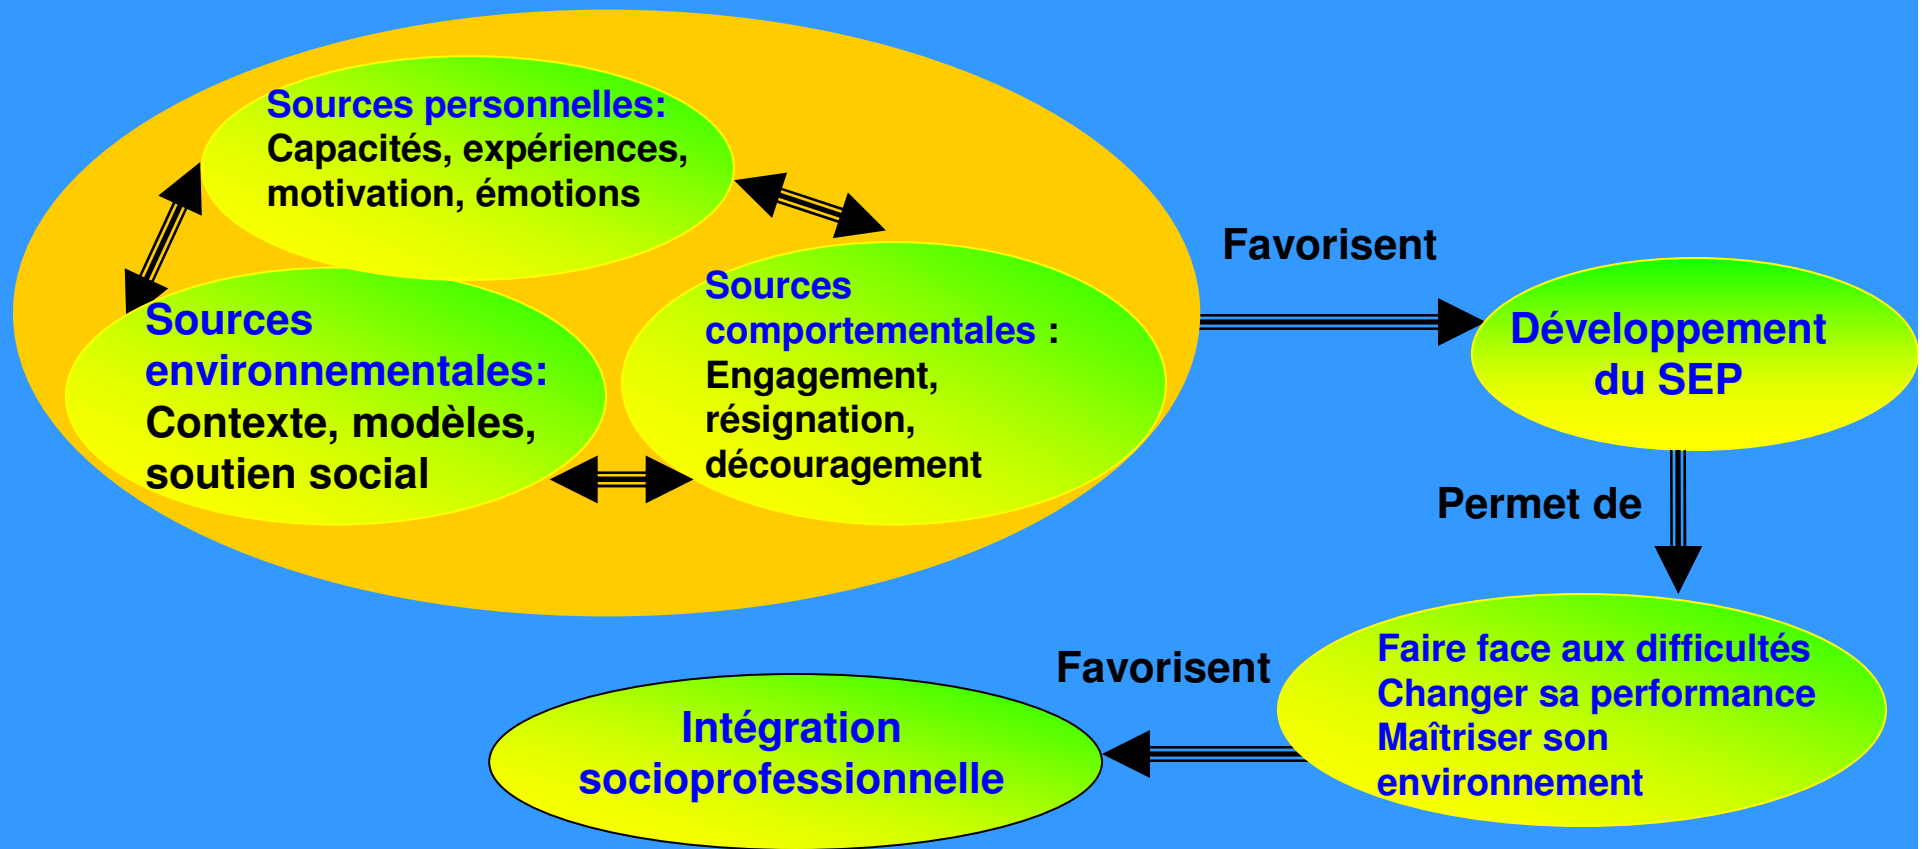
Sources personnelles:
Capacités, expériences, motivation, émotions

Sources environnementales:
Contexte, modèles, soutien social

Sources comportementales :
Engagement, résignation, découragement

Favorisent

Développement du SEP

Permet de

Faire face aux difficultés
Changer sa performance
Maîtriser son environnement

Favorisent

Intégration socioprofessionnelle